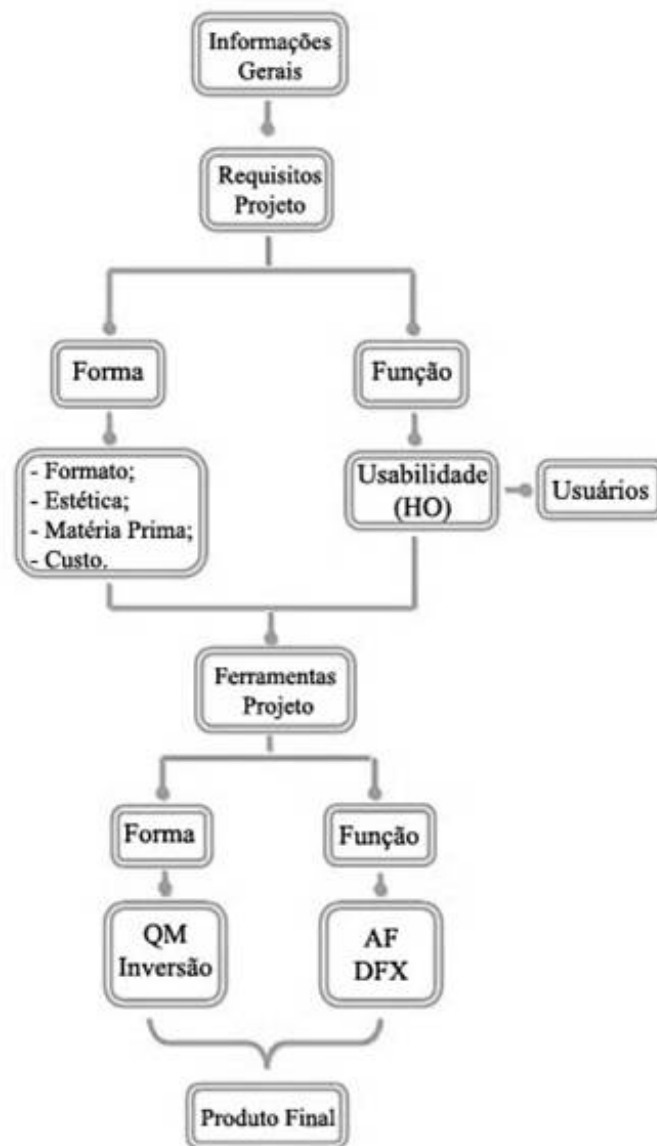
Informações Gerais

Requisitos Projeto

Forma

Função

- Formato;
- Estética;
- Matéria Prima;
- Custo.

Usabilidade (HO)

Usuários

Ferramentas Projeto

Forma

Função

QM Inversão

AF DFX

Produto Final